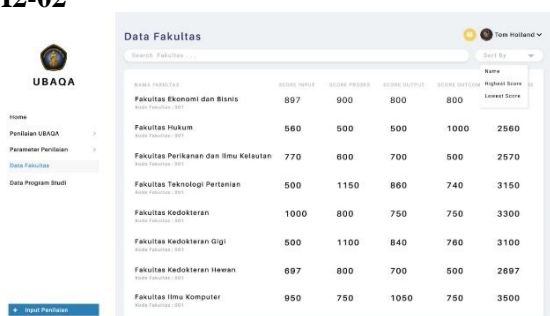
12-02

UBAQA

Home
Penilaian UBAQA
Parameter Penilaian
Data Fakultas
Data Program Studi

+ Input Penilaian

Data Fakultas

Tom Holland

Search Fakultas....

Sort By
Name
Highest Score
Lowest Score

| NAMA FAKULTAS | SCORE INPUT | SCORE PROSES | SCORE OUTPUT | SCORE OUTCOME | |
|---|---|---|---|---|---|
| Fakultas Ekonomi dan Bisnis Kode Fakultas : 001 | 897 | 900 | 800 | 800 | |
| Fakultas Hukum Kode Fakultas : 001 | 560 | 500 | 500 | 1000 | 2560 |
| Fakultas Perikanan dan Ilmu Kelautan Kode Fakultas : 001 | 770 | 600 | 700 | 500 | 2570 |
| Fakultas Teknologi Pertanian Kode Fakultas : 001 | 500 | 1150 | 860 | 740 | 3150 |
| Fakultas Kedokteran Kode Fakultas : 001 | 1000 | 800 | 750 | 750 | 3300 |
| Fakultas Kedokteran Gigi Kode Fakultas : 001 | 500 | 1100 | 840 | 760 | 3100 |
| Fakultas Kedokteran Hewan Kode Fakultas : 001 | 897 | 800 | 700 | 500 | 2697 |
| Fakultas Ilmu Komputer Kode Fakultas : 001 | 950 | 750 | 1050 | 750 | 3500 |